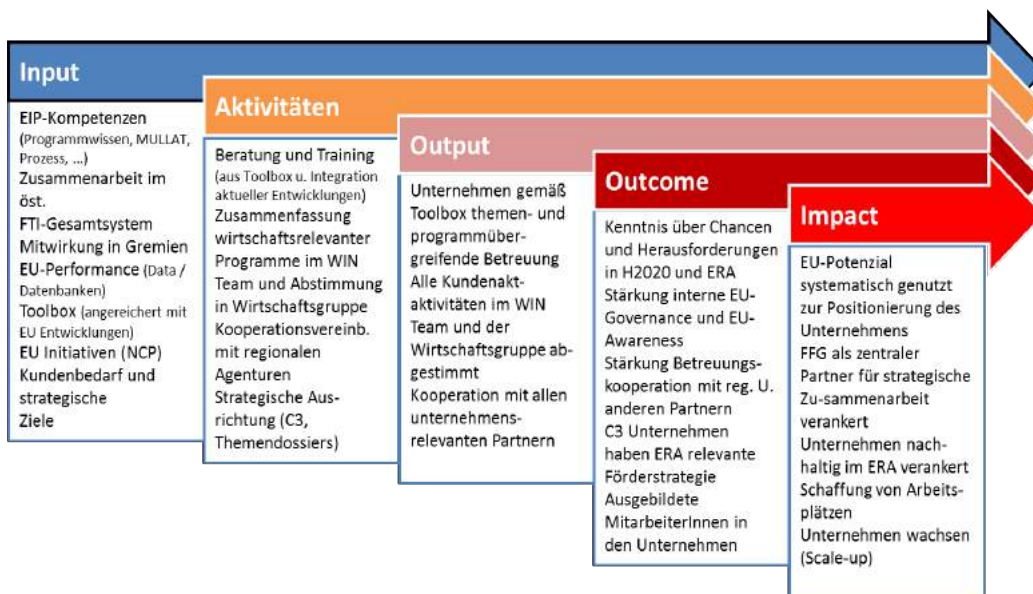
Input

EIP-Kompetenzen (Programmwissen, MULLAT, Prozess, ...)
Zusammenarbeit im öst.
FTI-Gesamtsystem
Mitwirkung in Gremien
EU-Performance (Data / Datenbanken)
Toolbox (angereichert mit EU Entwicklungen)
EU Initiativen (NCP)
Kundenbedarf und strategische Ziele

Aktivitäten

Beratung und Training (aus Toolbox u. Integration aktueller Entwicklungen)
Zusammenfassung wirtschaftsrelevanter Programme im WIN Team und Abstimmung in Wirtschaftsgruppe
Kooperationsvereinb. mit regionalen Agenturen
Strategische Ausrichtung (C3, Themendossiers)

Output

Unternehmen gemäß Toolbox themen- und programmübergreifende Betreuung
Alle Kundenaktaktivitäten im WIN Team und der Wirtschaftsgruppe abgestimmt
Kooperation mit allen unternehmensrelevanten Partnern

Outcome

Kenntnis über Chancen und Herausforderungen in H2020 und ERA
Stärkung interne EU-Governance und EU-Awareness
Stärkung Betreuungskooperation mit reg. U. anderen Partnern
C3 Unternehmen haben ERA relevante Förderstrategie
Ausgebildete MitarbeiterInnen in den Unternehmen

Impact

EU-Potenzial systematisch genutzt zur Positionierung des Unternehmens
FFG als zentraler Partner für strategische Zu-sammenarbeit verankert
Unternehmen nachhaltig im ERA verankert
Schaffung von Arbeitsplätzen
Unternehmen wachsen (Scale-up)